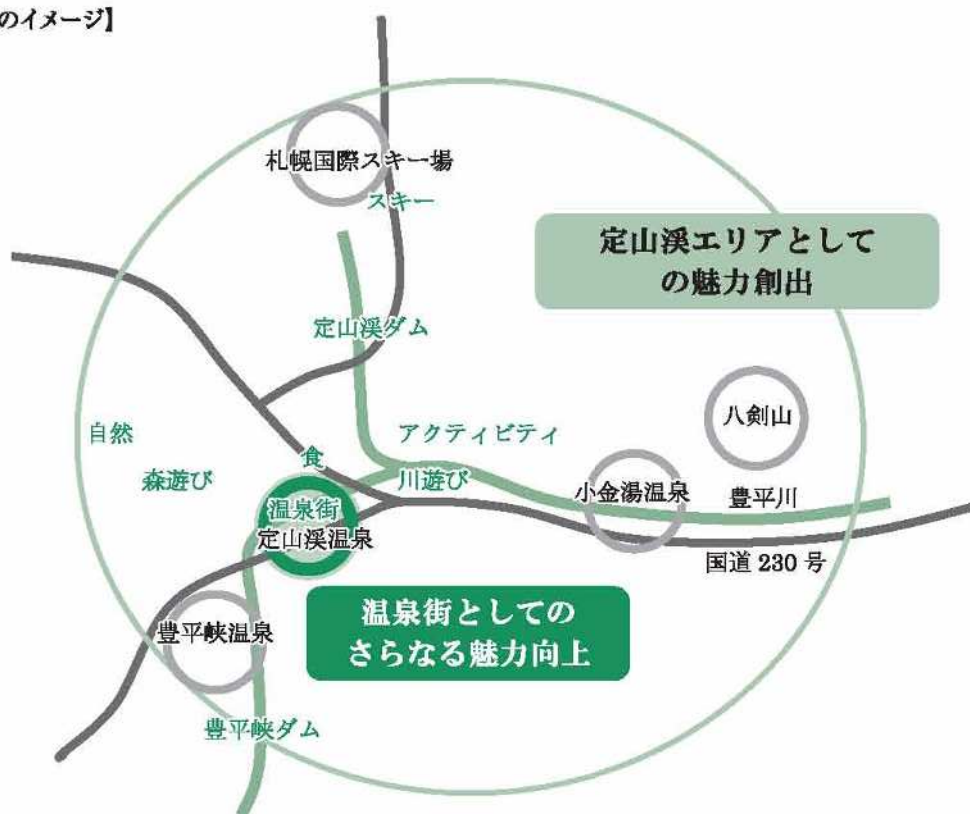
のイメージ】

札幌国際スキー場
スキー

定山渓エリアとしての魅力創出

定山渓ダム

自然
森遊び
食
アクティビティ
川遊び

八剣山

温泉街
定山渓温泉

小金湯温泉
豊平川
国道 230 号

温泉街としてのさらなる魅力向上

豊平峡温泉

豊平峡ダム